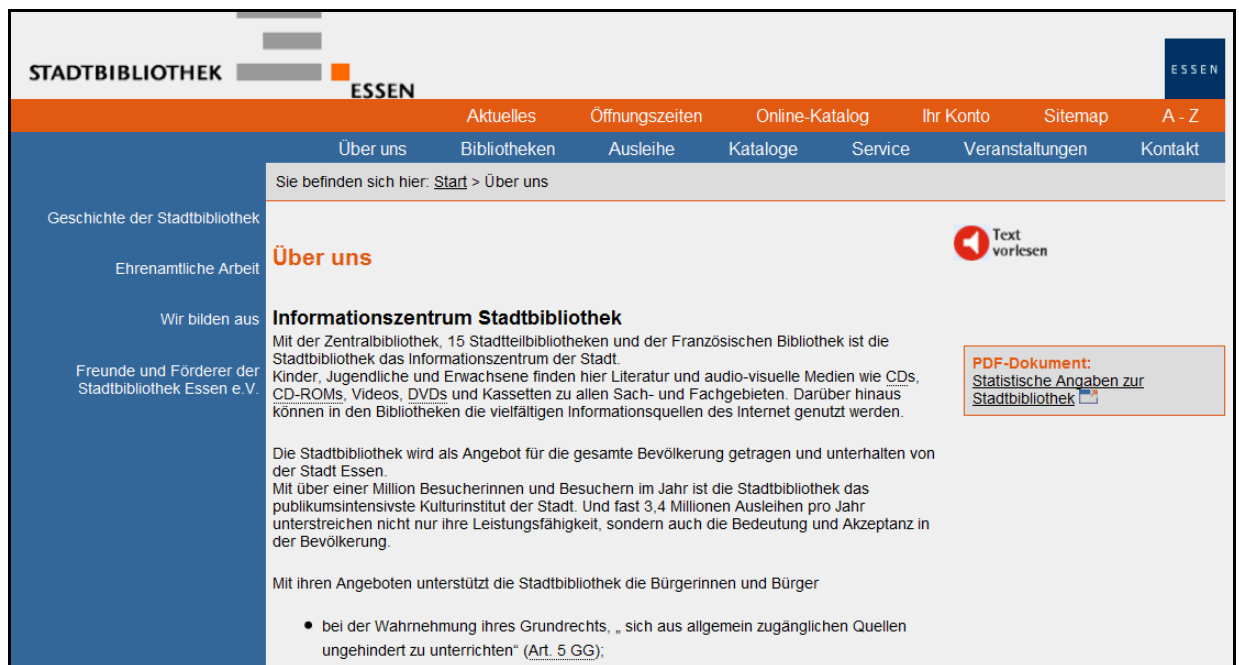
STADTBIBLIOTHEK ESSEN

ESSEN

Aktuelles Öffnungszeiten Online-Katalog Ihr Konto Sitemap A - Z

Über uns Bibliotheken Ausleihe Kataloge Service Veranstaltungen Kontakt

Sie befinden sich hier: Start > Über uns

Geschichte der Stadtbibliothek

Ehrenamtliche Arbeit

Wir bilden aus

Freunde und Förderer der Stadtbibliothek Essen e.V.

Text vorlesen

Über uns

Informationszentrum Stadtbibliothek

Mit der Zentralbibliothek, 15 Stadtteilbibliotheken und der Französischen Bibliothek ist die Stadtbibliothek das Informationszentrum der Stadt.
Kinder, Jugendliche und Erwachsene finden hier Literatur und audio-visuelle Medien wie CDs, CD-ROMs, Videos, DVDs und Kassetten zu allen Sach- und Fachgebieten. Darüber hinaus können in den Bibliotheken die vielfältigen Informationsquellen des Internet genutzt werden.

Die Stadtbibliothek wird als Angebot für die gesamte Bevölkerung getragen und unterhalten von der Stadt Essen.
Mit über einer Million Besucherinnen und Besuchern im Jahr ist die Stadtbibliothek das publikumsintensivste Kulturinstitut der Stadt. Und fast 3,4 Millionen Ausleihen pro Jahr unterstreichen nicht nur ihre Leistungsfähigkeit, sondern auch die Bedeutung und Akzeptanz in der Bevölkerung.

Mit ihren Angeboten unterstützt die Stadtbibliothek die Bürgerinnen und Bürger

• bei der Wahrnehmung ihres Grundrechts, „ sich aus allgemein zugänglichen Quellen ungehindert zu unterrichten“ (Art. 5 GG);

PDF-Dokument:
Statistische Angaben zur Stadtbibliothek